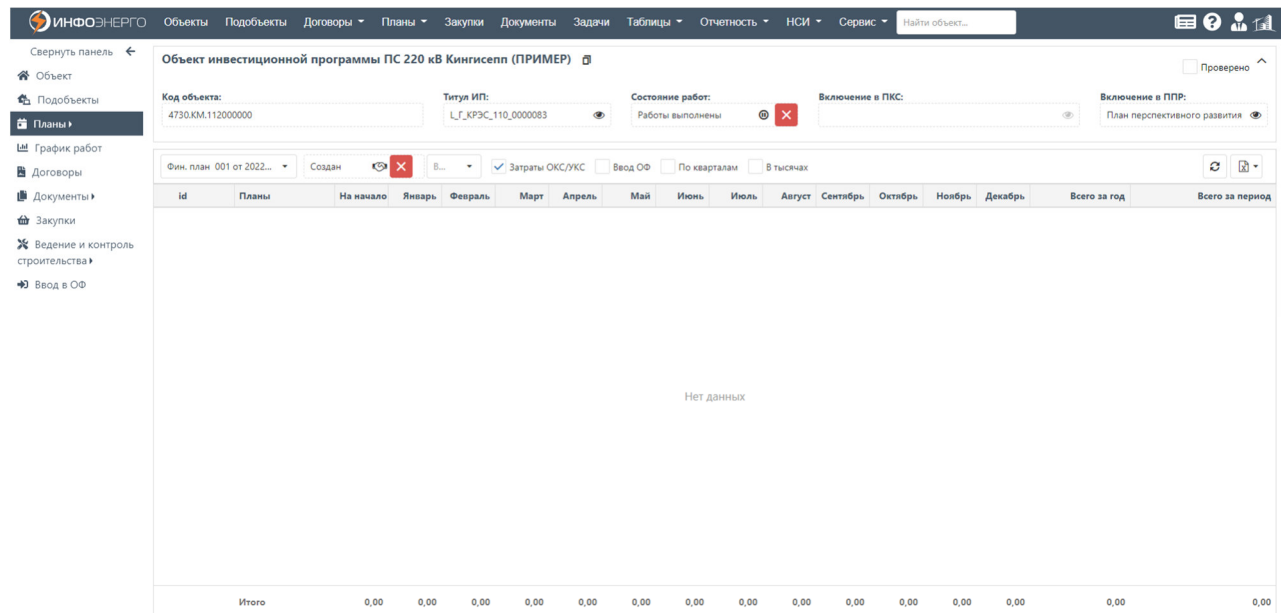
ИНФОЭНЕРГО Объекты Подобъекты Договоры ▾ Планы ▾ Закупки Документы Задачи Таблицы ▾ Отчетность ▾ НСИ ▾ Сервис ▾ Найти объект...

Свернуть панель
Объект
Подобъекты
Планы ▸
График работ
Договоры
Документы ▸
Закупки
Ведение и контроль строительства ▸
Ввод в ОФ

Объект инвестиционной программы ПС 220 кВ Кингисепп (ПРИМЕР)

Проверено

Код объекта: 4730.КМ.112000000
Титул ИП: L_Г_КРЭС_110_0000083
Состояние работ: Работы выполнены
Включение в ПКС:
Включение в ППР: План перспективного развития

Фин. план 001 от 2022... ▾ Создан В... ▾ Затраты ОКС/УКС Ввод ОФ По кварталам В тысячах

| id | Планы | На начало | Январь | Февраль | Март | Апрель | Май | Июнь | Июль | Август | Сентябрь | Октябрь | Ноябрь | Декабрь | Всего за год | Всего за период |
|---|---|---|---|---|---|---|---|---|---|---|---|---|---|---|---|---|
| | Итого | 0,00 | 0,00 | 0,00 | 0,00 | 0,00 | 0,00 | 0,00 | 0,00 | 0,00 | 0,00 | 0,00 | 0,00 | 0,00 | 0,00 | 0,00 |

Нет данных